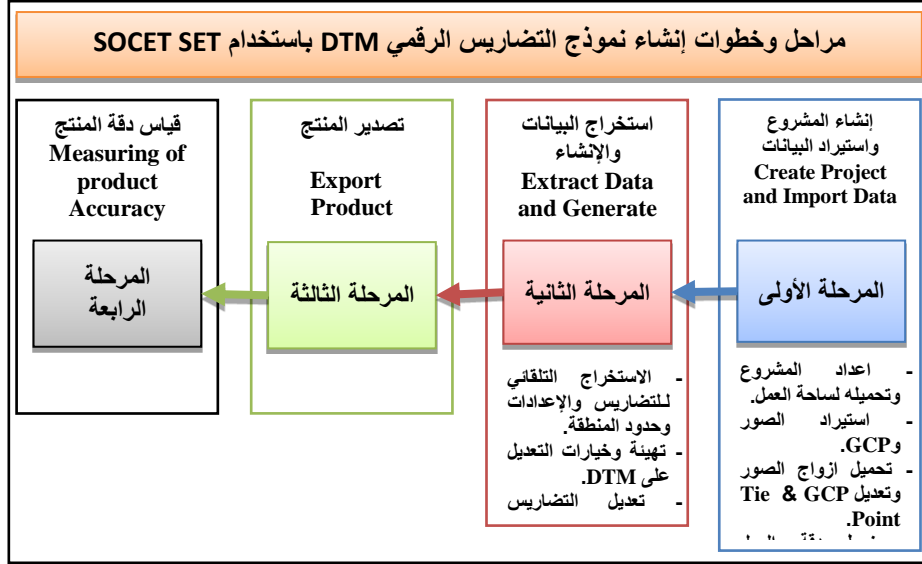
مراحل وخطوات إنشاء نموذج التضاريس الرقمي DTM باستخدام SOCET SET

إنشاء المشروع واستيراد البيانات
Create Project and Import Data

المرحلة الأولى

- اعداد المشروع وتحميله لساحة العمل.
- استيراد الصور وGCP.
- تحميل ازواج الصور وتعديل GCP & Tie Point.
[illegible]

استخراج البيانات والإنشاء
Extract Data and Generate

المرحلة الثانية

- الاستخراج التلقائي للتضاريس والإعدادات وحدود المنطقة.
- تهيئة وخيارات التعديل على DTM.
- تعديل التضاريس

تصدير المنتج
Export Product

المرحلة الثالثة

قياس دقة المنتج
Measuring of product Accuracy

المرحلة الرابعة